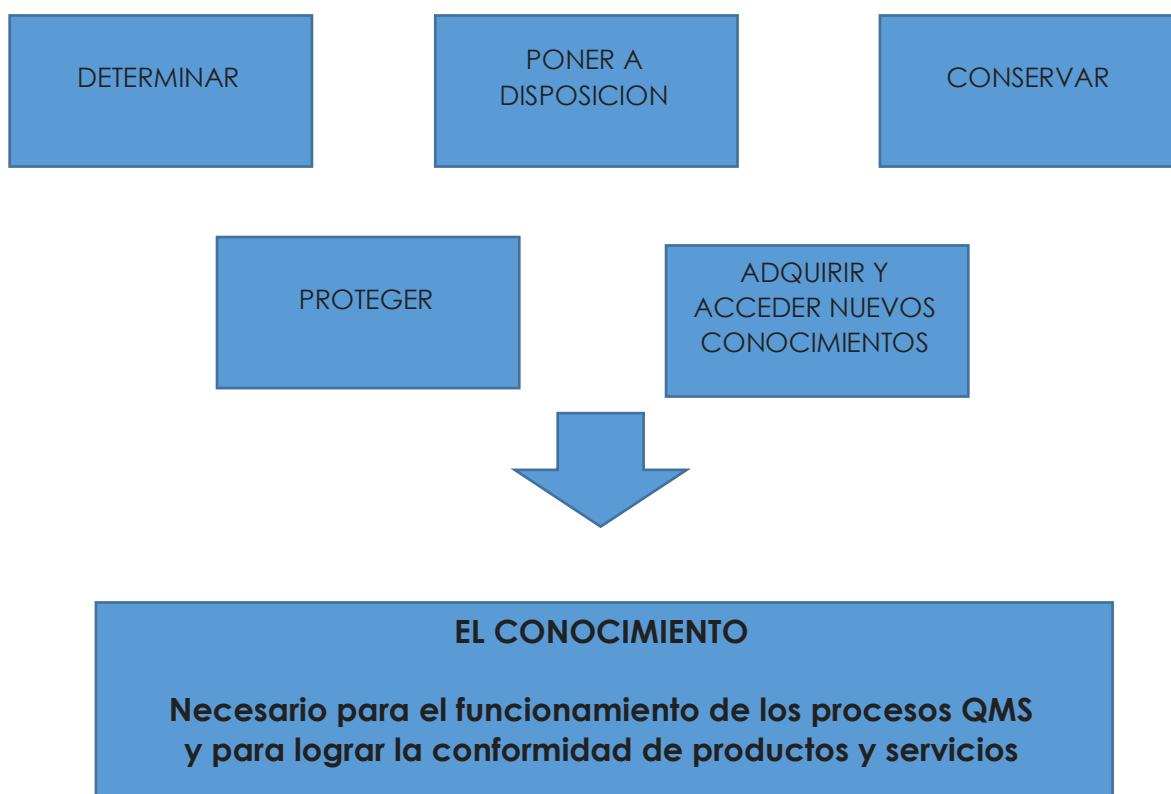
DETERMINAR

PONER A DISPOSICION

CONSERVAR

PROTEGER

ADQUIRIR Y ACCEDER NUEVOS CONOCIMIENTOS

EL CONOCIMIENTO

Necesario para el funcionamiento de los procesos QMS y para lograr la conformidad de productos y servicios